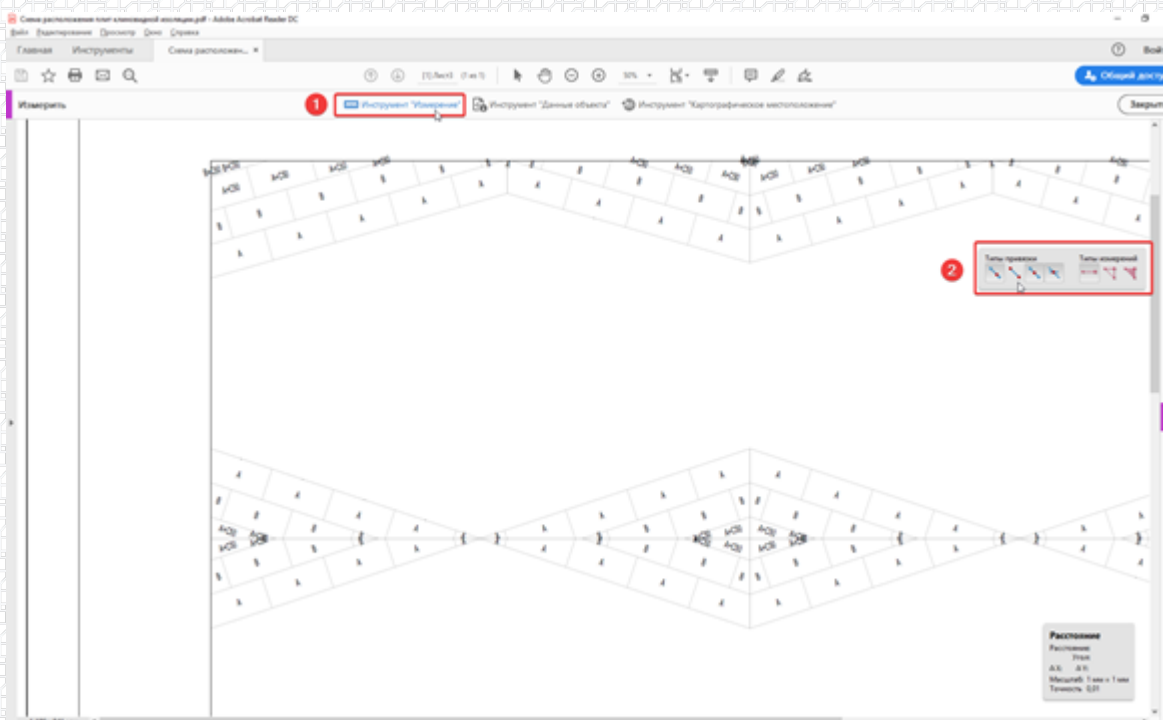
Схема расположения плит клиновидной изоляции.pdf - Adobe Acrobat Reader DC
Файл Редактирование Просмотр Окно Справка
Главная Инструменты Схема расположен... ×
Войти
(1) Лист3 (1 из 1) 50%
Общий доступ
Измерить
1
Инструмент "Измерение"
Инструмент "Данные объекта"
Инструмент "Картографическое местоположение"
Закрыть
2
Типы привязки
Типы измерений
Расстояние
Расстояние
Угол
ΔX: ΔY:
Масштаб: 1 мм = 1 мм
Точность: 0,01